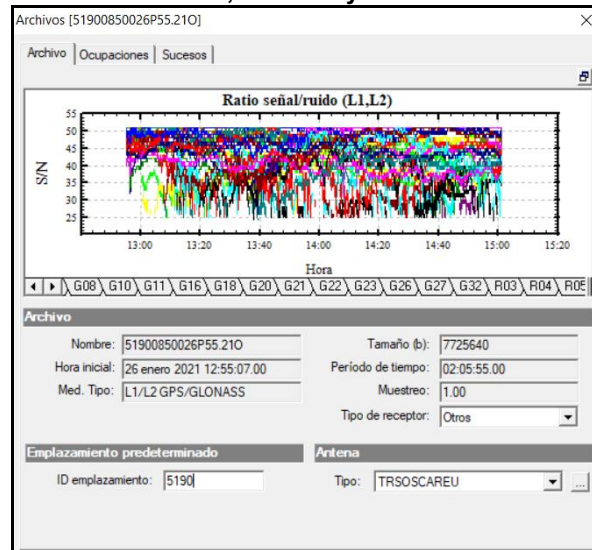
Archivos [51900850026P55.21O]

Archivo | Ocupaciones | Sucesos

Ratio señal/ruido (L1,L2)

55
50
45
40
35
30
25

S/N

13:00 13:20 13:40 14:00 14:20 14:40 15:00 15:20

Hora

G08 G10 G11 G16 G18 G20 G21 G22 G23 G26 G27 G32 R03 R04 R05

Archivo

Nombre: 51900850026P55.21O
Hora inicial: 26 enero 2021 12:55:07.00
Med. Tipo: L1/L2 GPS/GLONASS
Tamaño (b): 7725640
Período de tiempo: 02:05:55.00
Muestreo: 1.00
Tipo de receptor: Otros

Emplazamiento predeterminado

ID emplazamiento: 5190

Antena

Tipo: TRSOSCAREU